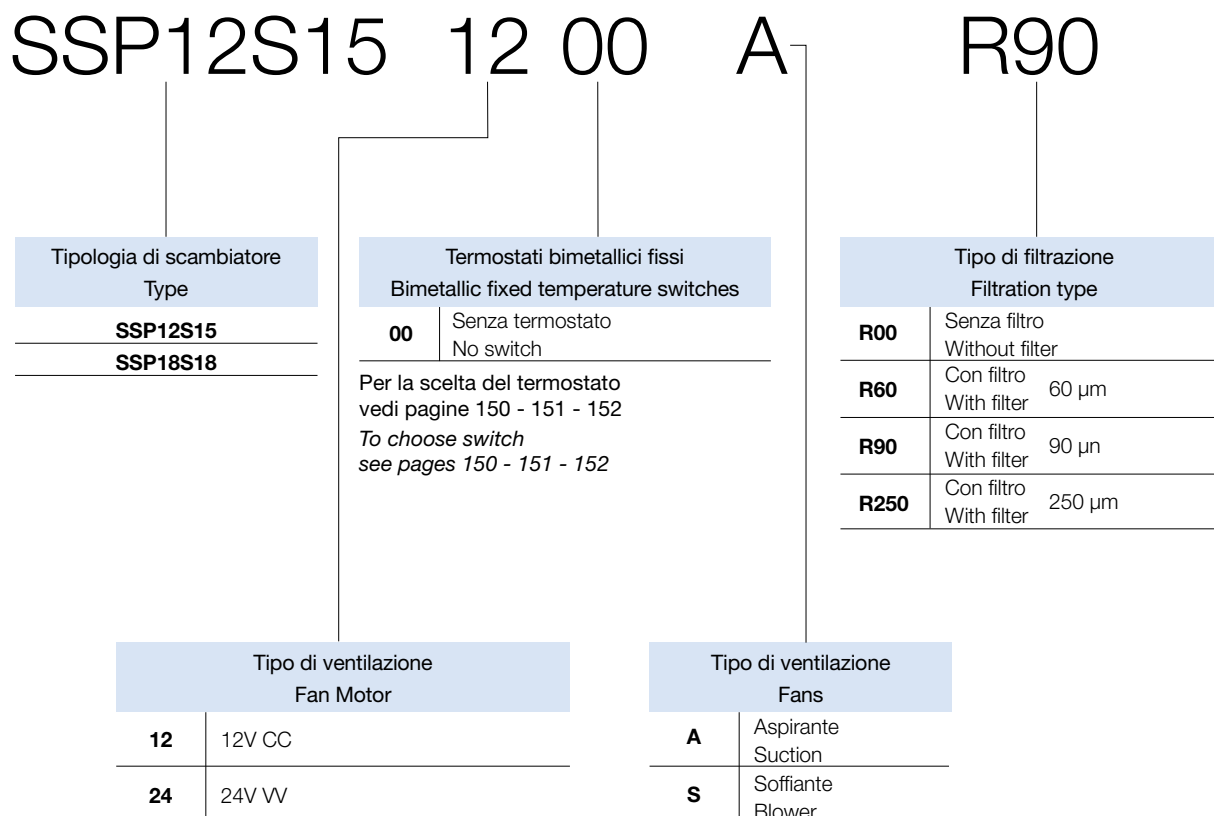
SSP12S15 12 00 A R90

Tipologia di scambiatore
Type

SSP12S15
SSP18S18

Termostati bimetallici fissi
Bimetallic fixed temperature switches

| 00 | Senza termostato No switch |
|---|---|

Per la scelta del termostato vedi pagine 150 - 151 - 152
*To choose switch see pages 150 - 151 - 152*

Tipo di filtrazione
Filtration type

| R00 | Senza filtro Without filter | |
|---|---|---|
| R60 | Con filtro With filter | 60 µm |
| R90 | Con filtro With filter | 90 µn |
| R250 | Con filtro With filter | 250 µm |

Tipo di ventilazione
Fan Motor

| 12 | 12V CC |
|---|---|
| 24 | 24V VV |

Tipo di ventilazione
Fans

| A | Aspirante Suction |
|---|---|
| S | Soffiante Blower |